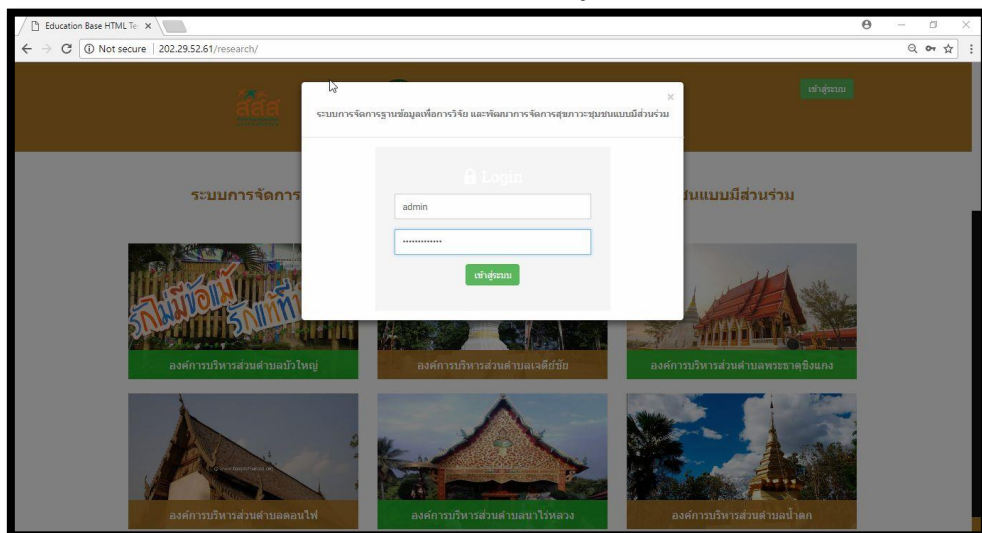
Education Base HTML Te ×

Not secure | 202.29.52.61/research/

สสส

เข้าสู่ระบบ

ระบบการจัดการฐานข้อมูลเพื่อการวิจัย และพัฒนาการจัดการสุขภาวะชุมชนแบบมีส่วนร่วม

×

Login

admin

••••••••••••••

เข้าสู่ระบบ

ระบบการจัดการ

นแบบมีส่วนร่วม

รักไม่ข้อแม้ รักแท้

องค์การบริหารส่วนตำบลบัวใหญ่

องค์การบริหารส่วนตำบลเจดีย์ชัย

องค์การบริหารส่วนตำบลพระธาตุขิงแกง

องค์การบริหารส่วนตำบลดอนไฟ

องค์การบริหารส่วนตำบลนาไร่หลวง

องค์การบริหารส่วนตำบลน้ำตก